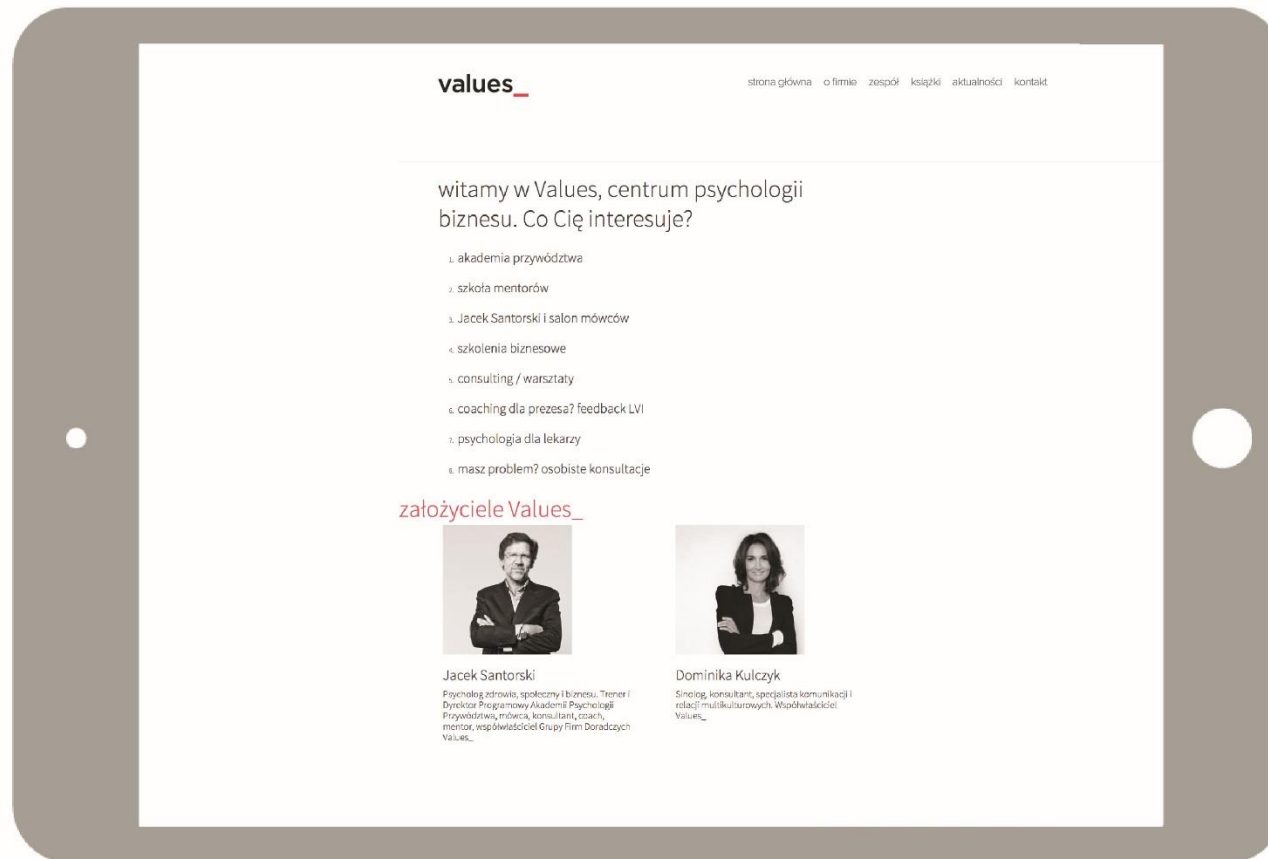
values_

strona główna o firmie zespół książki aktualności kontakt

witamy w Values, centrum psychologii biznesu. Co Cię interesuje?

1. akademia przywództwa
2. szkoła mentorów
3. Jacek Santorski i salon mówców
4. szkolenia biznesowe
5. consulting / warsztaty
6. coaching dla prezesa? feedback LVI
7. psychologia dla lekarzy
8. masz problem? osobiste konsultacje

założyciele Values_

Jacek Santorski

Psycholog zdrowia, społeczny i biznesu. Trener i Dyrektor Programowy Akademii Psychologii Przywództwa, mówca, konsultant, coach, mentor, współwłaściciel Grupy Firm Doradczych Values_

Dominika Kulczyk

Sinolog, konsultant, specjalista komunikacji i relacji multikulturowych. Współwłaściciel Values_